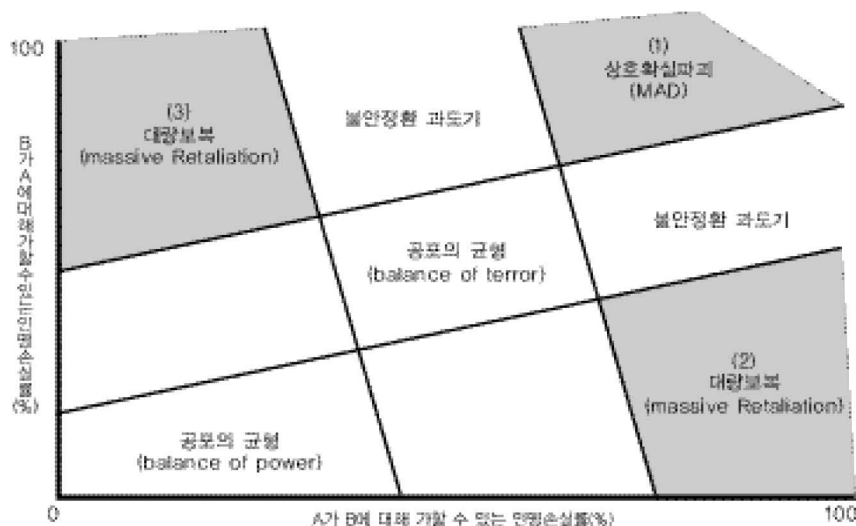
100

(1)
상호확실파괴
(MAD)

(3)
대량보복
(massive Retaliation)

불안정한 과도기

불안정한 과도기

공포의 균형
(balance of terror)

(2)
대량보복
(massive Retaliation)

공포의 균형
(balance of power)

B가 A에 대해 가할 수 있는 인명손실률(%)

0

A가 B에 대해 가할 수 있는 인명손실률(%)

100